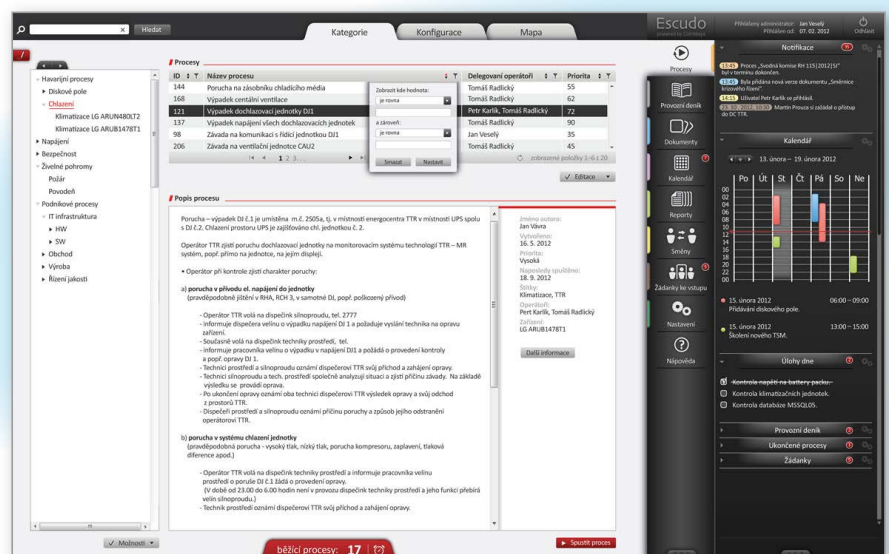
Hledat

Kategorie | Konfigurace | Mapa

Escudo

Přihlášený administrátor: Jan Veselý
Přihlášen od: 07. 02. 2012
Odhlásit

Havarijní procesy
Diskové pole
Chlazení
Klimatizace LG ARUN480LT2
Klimatizace LG ARUB1478T1
Napájení
Bezpečnost
Živelné pohromy
Požár
Povodeň
Podnikové procesy
IT infrastruktura
HW
SW
Obchod
Výroba
Řízení jakosti

Procesy

| ID | Název procesu | Delegovaní operátoři | Priorita |
|---|---|---|---|
| 144 | Porucha na zásobníku chladicího média | Tomáš Radlický | 55 |
| 168 | Výpadek centrální ventilace | Tomáš Radlický | 62 |
| 121 | Výpadek dochlazovací jednotky DJ1 | Petr Karlík, Tomáš Radlický | 72 |
| 137 | Výpadek napájení všech dochlazovacích jednotek | Tomáš Radlický | 90 |
| 98 | Závada na komunikaci s řídicí jednotkou DJ1 | Jan Veselý | 35 |
| 206 | Závada na ventilační jednotce CAU2 | Tomáš Radlický | 45 |

Zobrazit kde hodnota:
je rovna
a zároveň:
je rovna
Smazat | Nastavit

1 2 3
zobrazené položky 1-6 z 20
Editace

Popis procesu

Porucha – výpadek DJ č.1 je umístěna m.č. 2505a, tj. v místnosti energocentra TTR v místnosti UPS spolu s DJ č.2. Chlazení prostoru UPS je zajišťováno chl. jednotkou č. 2.

Operátor TTR zjistí poruchu dochlazovací jednotky na monitorovacím systému technologií TTR – MR systém, popř. přímo na jednotce, na jejím displeji.

• Operátor při kontrole zjistí charakter poruchy:

a) porucha v přívodu el. napájení do jednotky
(pravděpodobně zjištění v RHA, RCH 3, v samotné DJ, popř. poškozený přívod)

- Operátor TTR volá na dispečink silnoproudu, tel. 2777
- informuje dispečera velínu o výpadku napájení DJ 1 a požaduje vyslání technika na opravu zařízení.
- Současně volá na dispečink techniky prostředí, tel.
- informuje pracovníka velínu o výpadku v napájení DJ1 a požádá o provedení kontroly a popř. opravy DJ 1.
- Technici prostředí a silnoproudu oznámí dispečerovi TTR svůj příchod a zahájení opravy.
- Technici silnoproudu a tech. prostředí společně analyzují situaci a zjistí příčinu závady. Na základě výsledku se provádí oprava.
- Po ukončení opravy oznámí oba technici dispečerovi TTR výsledek opravy a svůj odchod z prostorů TTR.
- Dispečeři prostředí a silnoproudu oznámí příčinu poruchy a způsob jejího odstranění operátorovi TTR.

b) porucha v systému chlazení jednotky
(pravděpodobná porucha - vysoký tlak, nízký tlak, porucha kompresoru, zaplavení, tlaková diference apod.)

- Operátor TTR volá na dispečink techniky prostředí a informuje pracovníka velínu prostředí o poruše DJ č.1 žádá o provedení opravy.
(V době od 23.00 do 6.00 hodin není v provozu dispečink techniky prostředí a jeho funkci přebírá velín silnoproudu.)
- Technik prostředí oznámí dispečerovi TTR svůj příchod a zahájení opravy.

Jméno autora:
Jan Vávra
Vytvořeno:
16. 5. 2012
Priorita:
Vysoká
Naposledy spuštěno:
18. 9. 2012
Štítky:
Klimatizace, TTR
Operátoři:
Pert Karlík, Tomáš Radlický
Zařízení:
LG ARUB1478T1

Další informace

Možnosti
běžící procesy: 17
Spustit proces

Procesy
Provozní deník
Dokumenty
Kalendář
Reporty
Směny
Žádanky ke vstupu
Nastavení
Nápověda

Notifikace
13:45 Proces „Svodná komise RH 115|2012|SJ“ byl v termínu dokončen.
13:45 Byla přidána nová verze dokumentu „Směrnice krizového řízení“.
14:33 Uživatel Petr Karlík se přihlásil.
Martin Procza si zažádal o přístup do DC TTR.

Kalendář
13. února – 19. února 2012
Po | Út | St | Čt | Pá | So | Ne
00 02 04 06 08 10 12 14 16 18 20 22

15. února 2012 06:00 – 09:00
Přidávání diskového pole.
15. února 2012 13:00 – 15:00
Školení nového TSM.

Úlohy dne
Kontrola napětí na battery packu.
Kontrola klimatizačních jednotek.
Kontrola databáze MSSQL05.

Provozní deník
Ukončené procesy
Žádanky